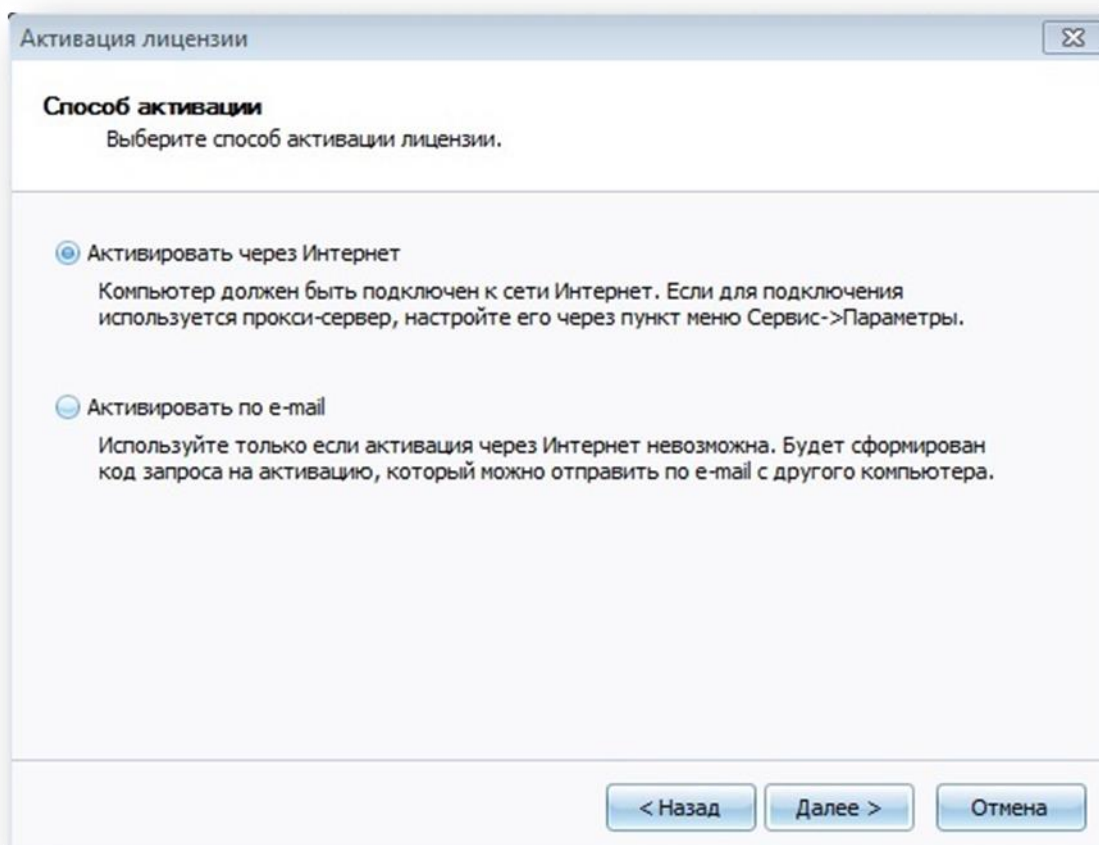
Активация лицензии

Способ активации
Выберите способ активации лицензии.

Активировать через Интернет

Компьютер должен быть подключен к сети Интернет. Если для подключения используется прокси-сервер, настройте его через пункт меню Сервис->Параметры.

Активировать по e-mail

Используйте только если активация через Интернет невозможна. Будет сформирован код запроса на активацию, который можно отправить по e-mail с другого компьютера.

< Назад | Далее > | Отмена